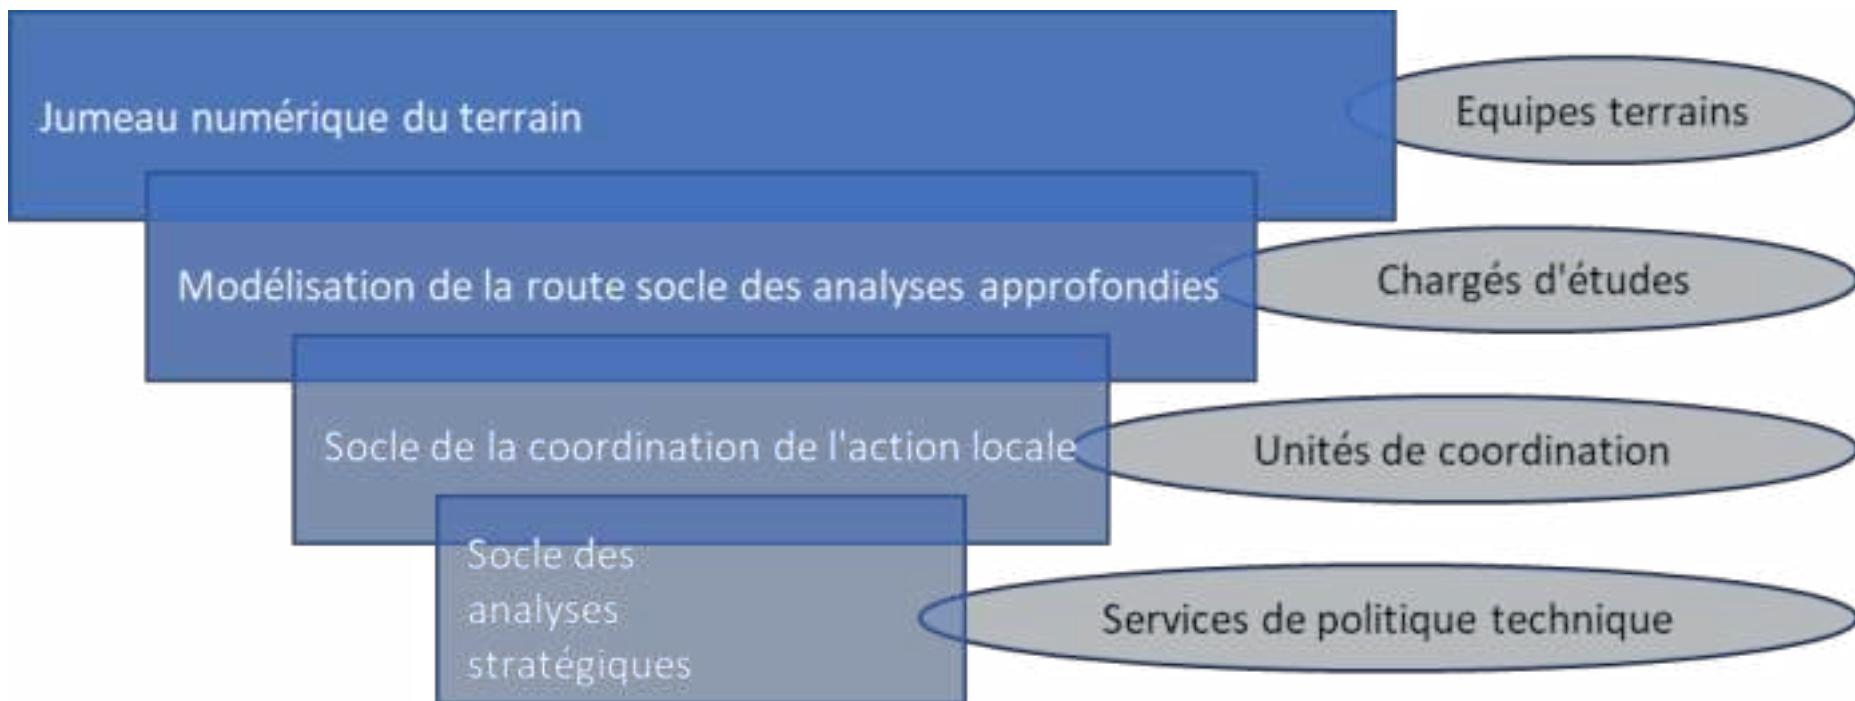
Jumeau numérique du terrain

Equipes terrains

Modélisation de la route socle des analyses approfondies

Chargés d'études

Socle de la coordination de l'action locale

Unités de coordination

Socle des analyses stratégiques

Services de politique technique